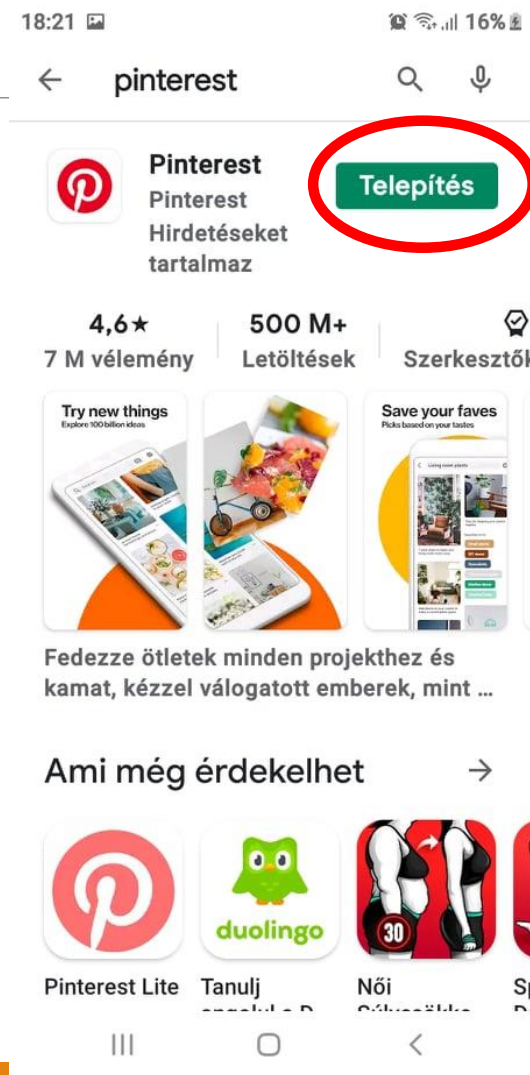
18:21

16%

pinterest

Pinterest
Pinterest
Hirdetéseket tartalmaz

Telepítés

4,6★
7 M vélemény

500 M+
Letöltések

Szerkesztők

Try new things
Explore 100 billion ideas

Save your faves
Picks based on your tastes

Living room plants

Fedezze ötletek minden projekthez és kamat, kézzel válogatott emberek, mint ...

Ami még érdekelhet

duolingo

30

Pinterest Lite

Tanulj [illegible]

Női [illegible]

Sp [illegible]